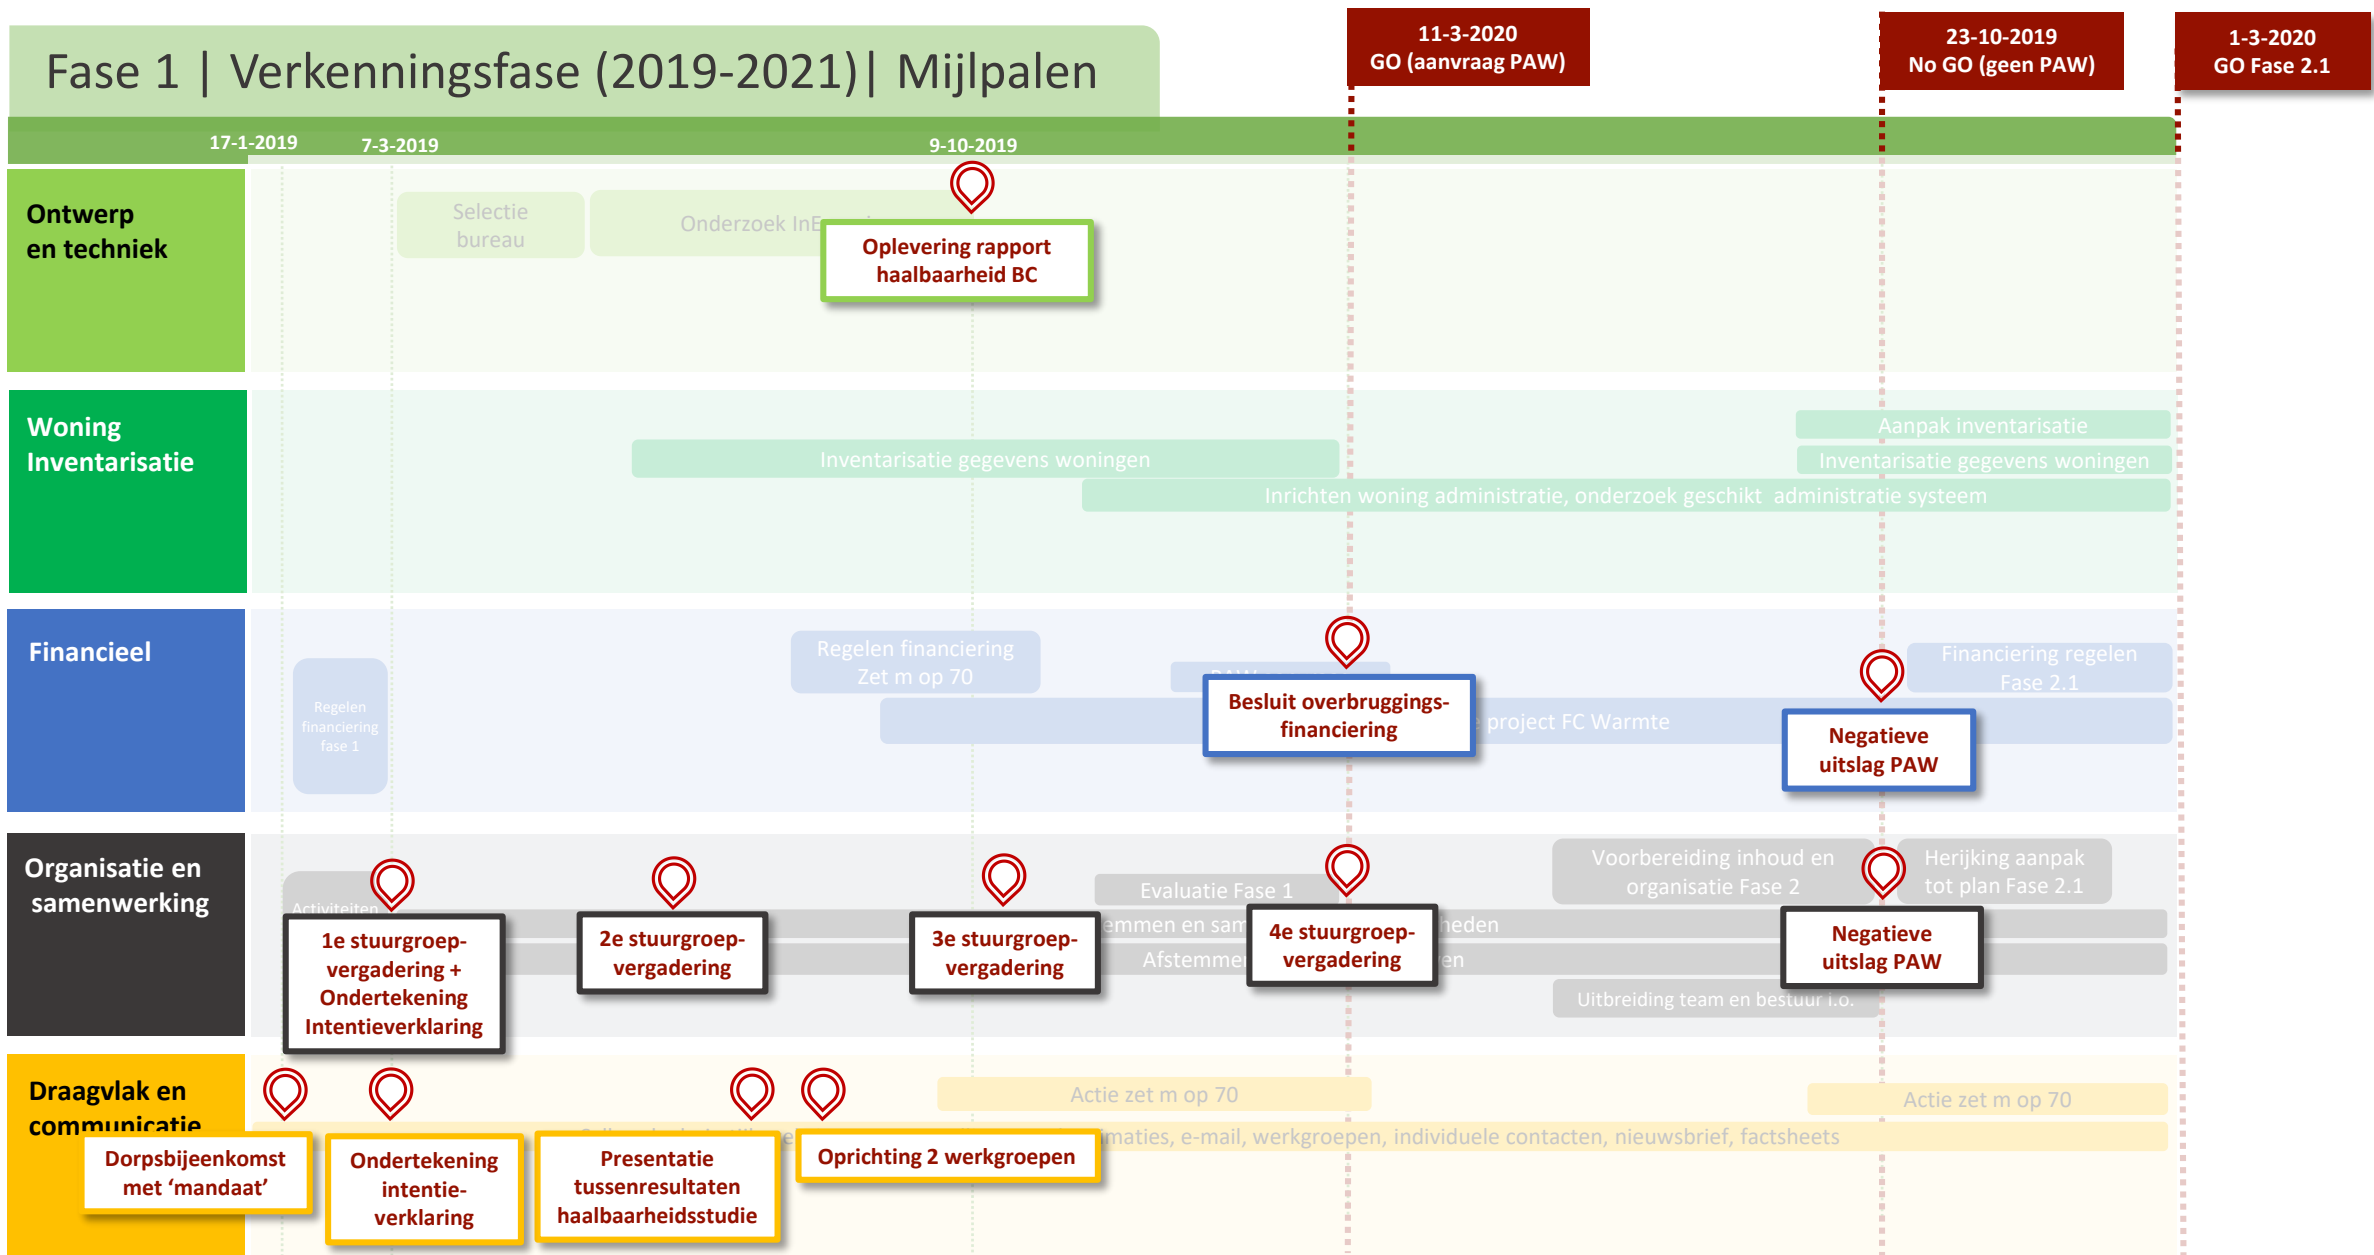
Fase 1 | Verkenningsfase (2019-2021)| Mijlpalen

11-3-2020
GO (aanvraag PAW)

23-10-2019
No GO (geen PAW)

1-3-2020
GO Fase 2.1

17-1-2019

7-3-2019

9-10-2019

Ontwerp en techniek

Selectie bureau

Onderzoek InE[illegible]

Oplevering rapport haalbaarheid BC

Woning Inventarisatie

Aanpak inventarisatie

Inventarisatie gegevens woningen

Inventarisatie gegevens woningen

Inrichten woning administratie, onderzoek geschikt administratie systeem

Financieel

Regelen financiering fase 1

Regelen financiering Zet m op 70

Besluit overbruggings-financiering

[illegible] project FC Warmte

Financiering regelen Fase 2.1

Negatieve uitslag PAW

Organisatie en samenwerking

Activiteiten

1e stuurgroep-vergadering + Ondertekening Intentieverklaring

2e stuurgroep-vergadering

3e stuurgroep-vergadering

Evaluatie Fase 1

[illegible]emmen en sam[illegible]

Afstemmen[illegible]

4e stuurgroep-vergadering

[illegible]heden

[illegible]en

Voorbereiding inhoud en organisatie Fase 2

Herijking aanpak tot plan Fase 2.1

Negatieve uitslag PAW

Uitbreiding team en bestuur i.o.

Draagvlak en communicatie

Dorpsbijeenkomst met ‘mandaat’

Ondertekening intentie-verklaring

Presentatie tussenresultaten haalbaarheidsstudie

Oprichting 2 werkgroepen

Actie zet m op 70

Actie zet m op 70

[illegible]maties, e-mail, werkgroepen, individuele contacten, nieuwsbrief, factsheets